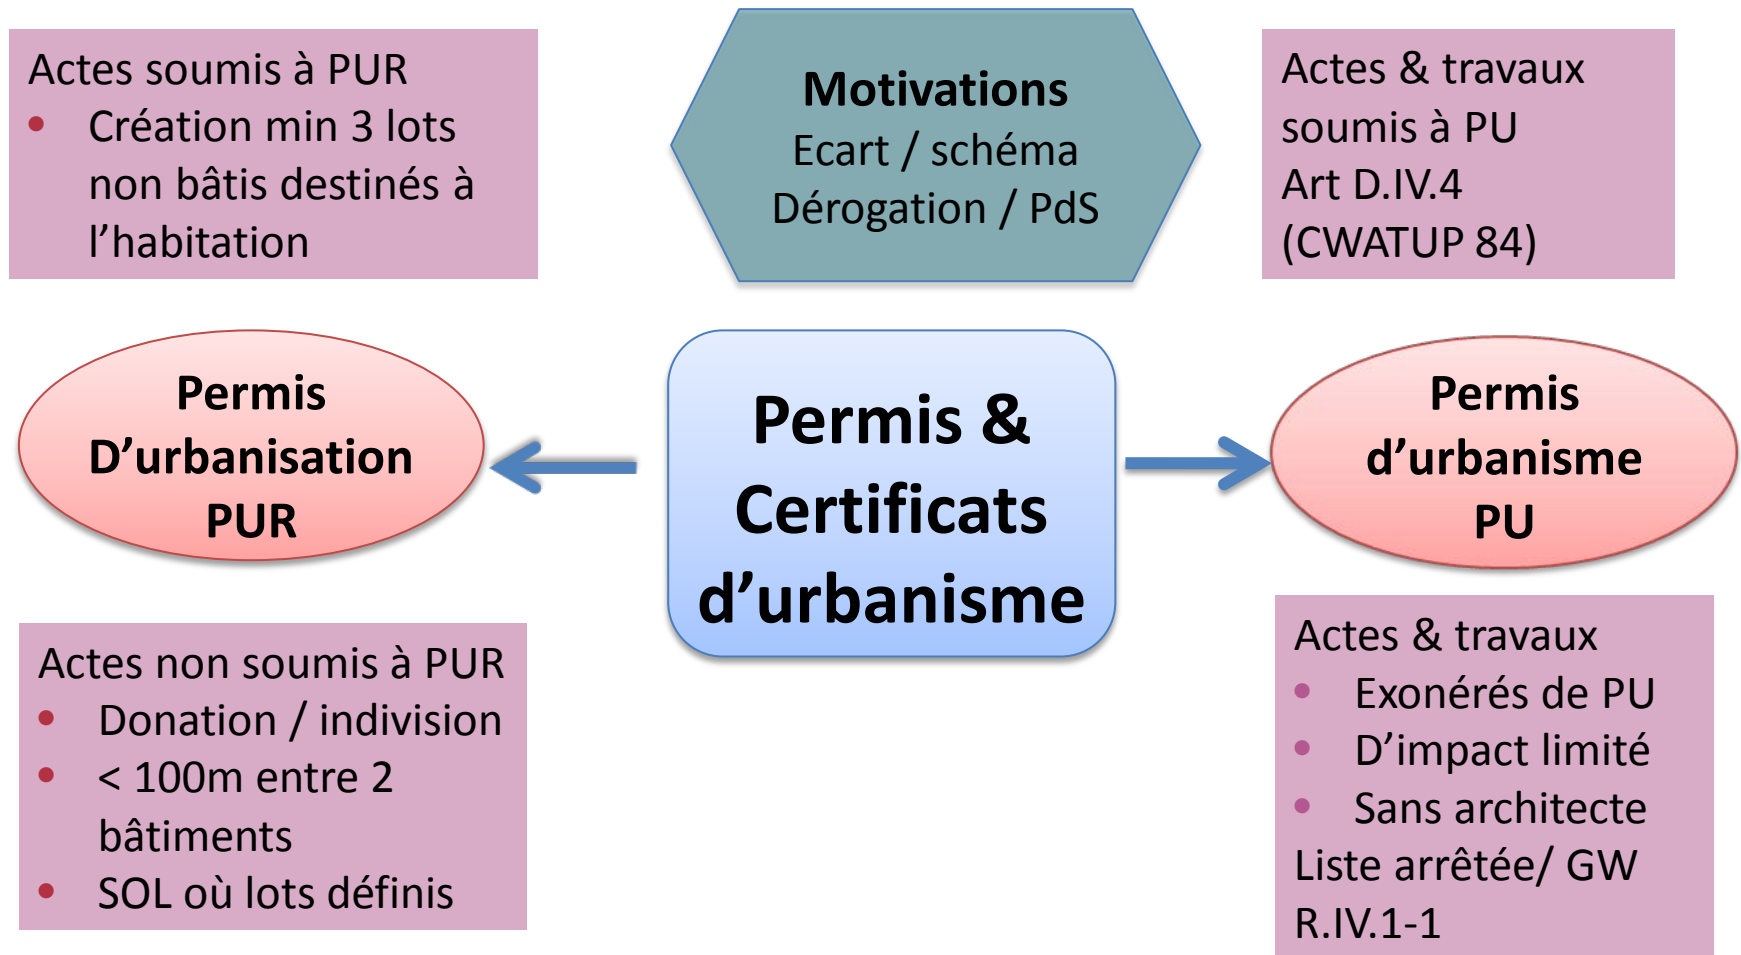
Actes soumis à PUR
- Création min 3 lots non bâtis destinés à l'habitation

**Motivations**
Ecart / schéma
Dérogation / PdS

Actes & travaux soumis à PU
Art D.IV.4
(CWATUP 84)

**Permis D'urbanisation PUR**

**Permis & Certificats d'urbanisme**

**Permis d'urbanisme PU**

Actes non soumis à PUR
- Donation / indivision
- < 100m entre 2 bâtiments
- SOL où lots définis

Actes & travaux
- Exonérés de PU
- D'impact limité
- Sans architecte

Liste arrêtée/ GW
R.IV.1-1